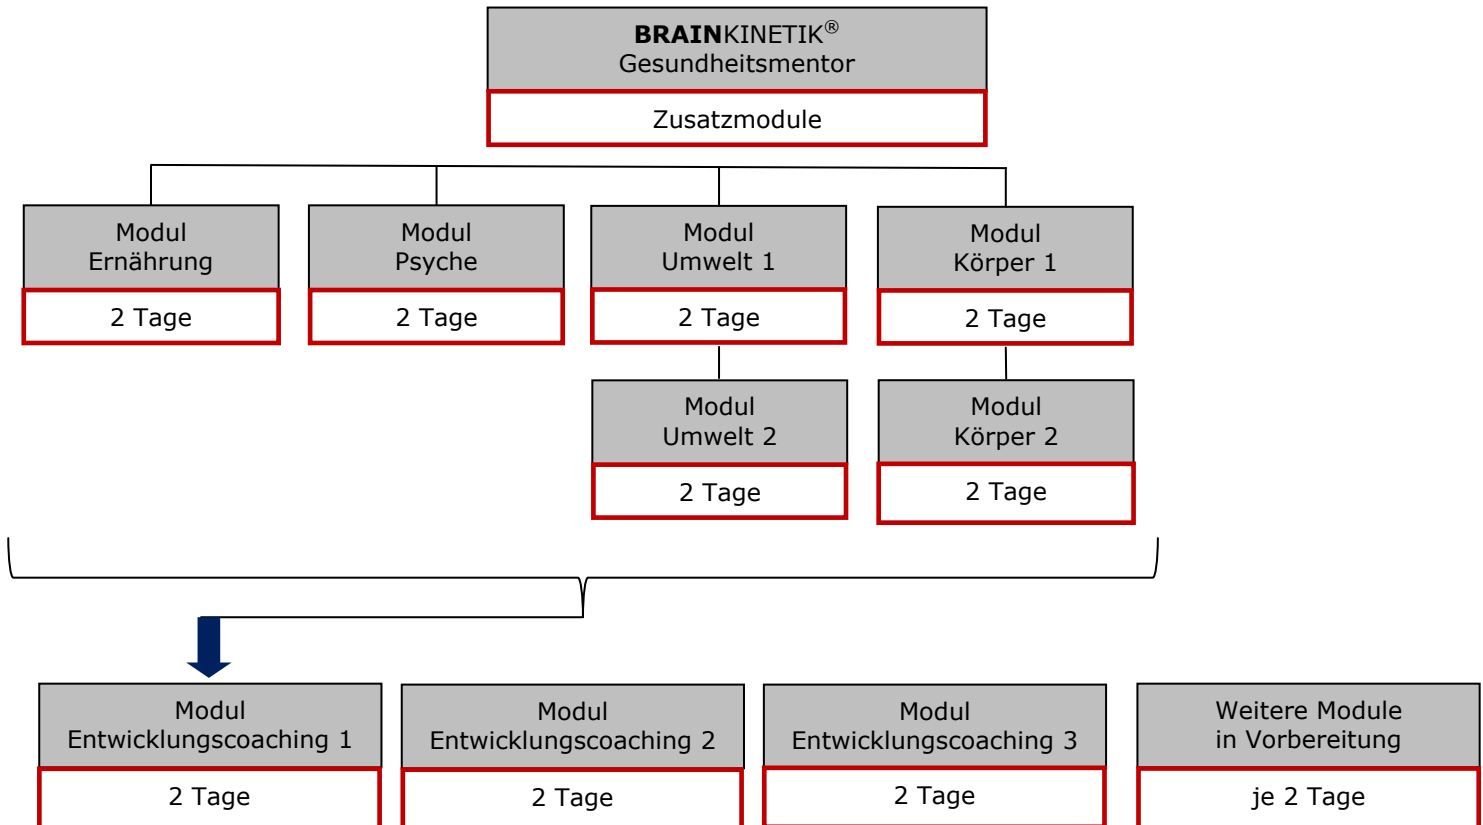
**BRAIN**KINETIK®
Gesundheitsmentor

Zusatzmodule

Modul
Ernährung

2 Tage

Modul
Psyche

2 Tage

Modul
Umwelt 1

2 Tage

Modul
Körper 1

2 Tage

Modul
Umwelt 2

2 Tage

Modul
Körper 2

2 Tage

Modul
Entwicklungscoaching 1

2 Tage

Modul
Entwicklungscoaching 2

2 Tage

Modul
Entwicklungscoaching 3

2 Tage

Weitere Module
in Vorbereitung

je 2 Tage